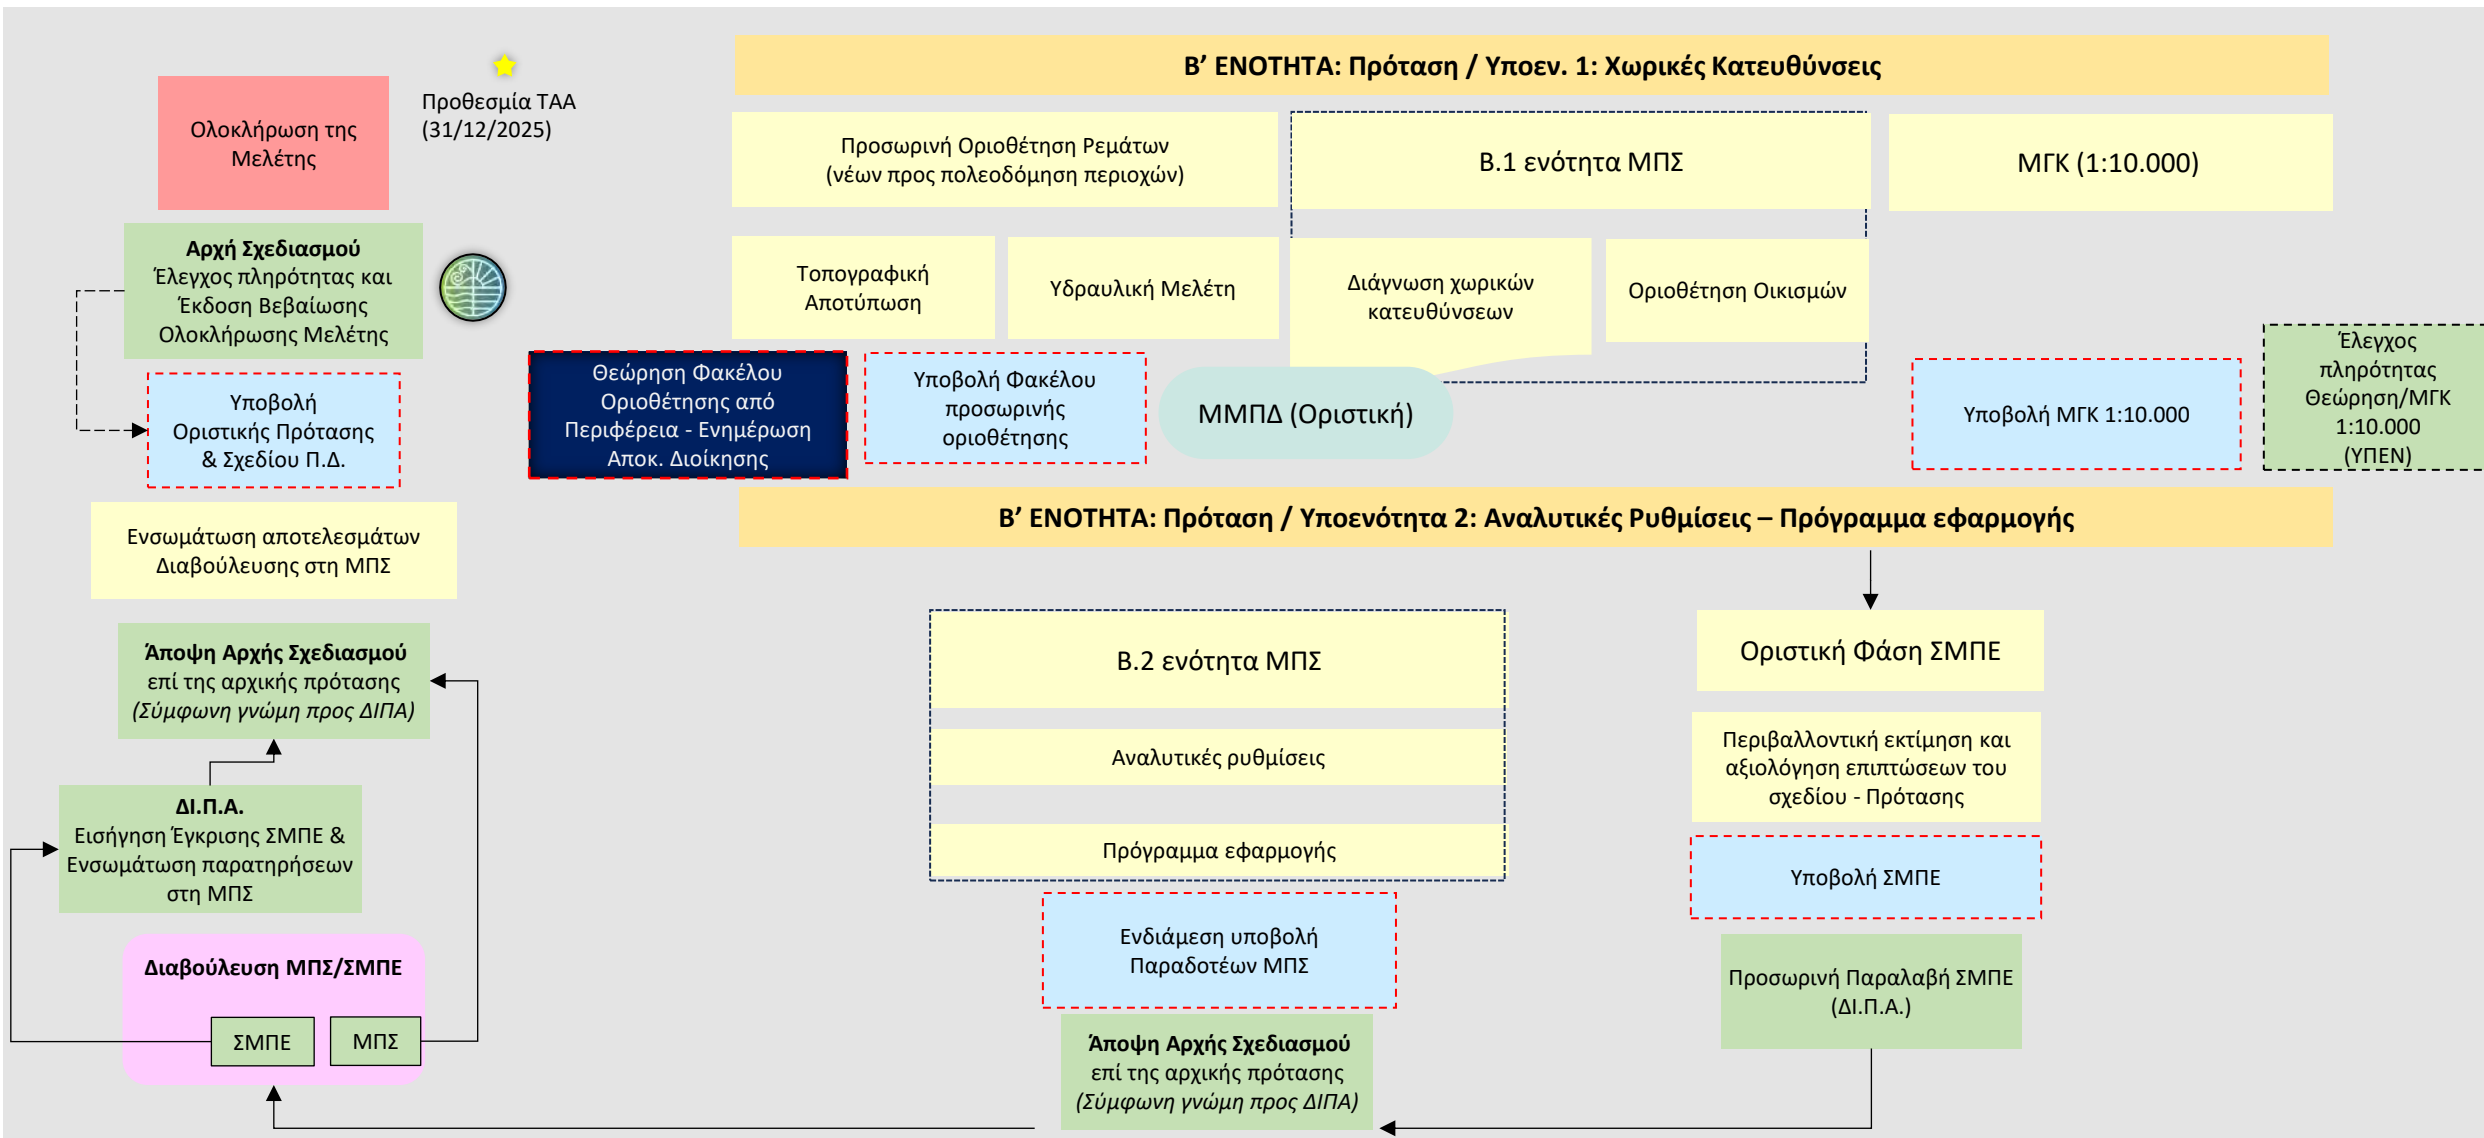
Ολοκλήρωση της Μελέτης

Προθεσμία ΤΑΑ (31/12/2025)

Β' ΕΝΟΤΗΤΑ: Πρόταση / Υποεν. 1: Χωρικές Κατευθύνσεις

Προσωρινή Οριοθέτηση Ρεμάτων (νέων προς πολεοδόμηση περιοχών)

Β.1 ενότητα ΜΠΣ

ΜΓΚ (1:10.000)

Αρχή Σχεδιασμού Έλεγχος πληρότητας και Έκδοση Βεβαίωσης Ολοκλήρωσης Μελέτης

Τοπογραφική Αποτύπωση

Υδραυλική Μελέτη

Διάγνωση χωρικών κατευθύνσεων

Οριοθέτηση Οικισμών

Έλεγχος πληρότητας Θεώρηση/ΜΓΚ 1:10.000 (ΥΠΕΝ)

Υποβολή Οριστικής Πρότασης & Σχεδίου Π.Δ.

Θεώρηση Φακέλου Οριοθέτησης από Περιφέρεια - Ενημέρωση Αποκ. Διοίκησης

Υποβολή Φακέλου προσωρινής οριοθέτησης

ΜΜΠΔ (Οριστική)

Υποβολή ΜΓΚ 1:10.000

Ενσωμάτωση αποτελεσμάτων Διαβούλευσης στη ΜΠΣ

Β' ΕΝΟΤΗΤΑ: Πρόταση / Υποενότητα 2: Αναλυτικές Ρυθμίσεις – Πρόγραμμα εφαρμογής

Άποψη Αρχής Σχεδιασμού επί της αρχικής πρότασης (Σύμφωνη γνώμη προς ΔΙΠΑ)

Β.2 ενότητα ΜΠΣ

Οριστική Φάση ΣΜΠΕ

Αναλυτικές ρυθμίσεις

Περιβαλλοντική εκτίμηση και αξιολόγηση επιπτώσεων του σχεδίου - Πρότασης

ΔΙ.Π.Α. Εισήγηση Έγκρισης ΣΜΠΕ & Ενσωμάτωση παρατηρήσεων στη ΜΠΣ

Πρόγραμμα εφαρμογής

Υποβολή ΣΜΠΕ

Ενδιάμεση υποβολή Παραδοτέων ΜΠΣ

Διαβούλευση ΜΠΣ/ΣΜΠΕ

Προσωρινή Παραλαβή ΣΜΠΕ (ΔΙ.Π.Α.)

ΣΜΠΕ

ΜΠΣ

Άποψη Αρχής Σχεδιασμού επί της αρχικής πρότασης (Σύμφωνη γνώμη προς ΔΙΠΑ)